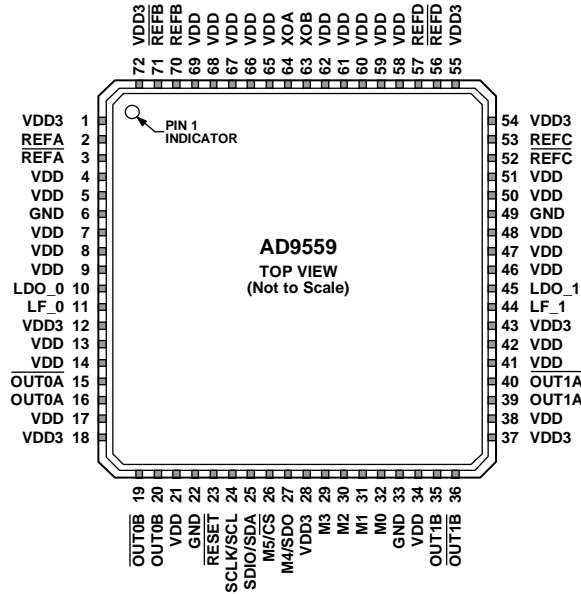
72 VDD3
71 $\overline{\text{REFB}}$
70 REFB
69 VDD
68 VDD
67 VDD
66 VDD
65 VDD
64 XOA
63 XOB
62 VDD
61 VDD
60 VDD
59 VDD
58 VDD
57 REFD
56 $\overline{\text{REFD}}$
55 VDD3

PIN 1 INDICATOR

VDD3 1
REFA 2
$\overline{\text{REFA}}$ 3
VDD 4
VDD 5
GND 6
VDD 7
VDD 8
VDD 9
LDO_0 10
LF_0 11
VDD3 12
VDD 13
VDD 14
$\overline{\text{OUT0A}}$ 15
OUT0A 16
VDD 17
VDD3 18

AD9559
TOP VIEW
(Not to Scale)

54 VDD3
53 REFC
52 $\overline{\text{REFC}}$
51 VDD
50 VDD
49 GND
48 VDD
47 VDD
46 VDD
45 LDO_1
44 LF_1
43 VDD3
42 VDD
41 VDD
40 $\overline{\text{OUT1A}}$
39 OUT1A
38 VDD
37 VDD3

19 $\overline{\text{OUT0B}}$
20 OUT0B
21 VDD
22 GND
23 $\overline{\text{RESET}}$
24 SCLK/SCL
25 SDIO/SDA
26 M5/$\overline{\text{CS}}$
27 M4/SDO
28 VDD3
29 M3
30 M2
31 M1
32 M0
33 GND
34 VDD
35 OUT1B
36 $\overline{\text{OUT1B}}$